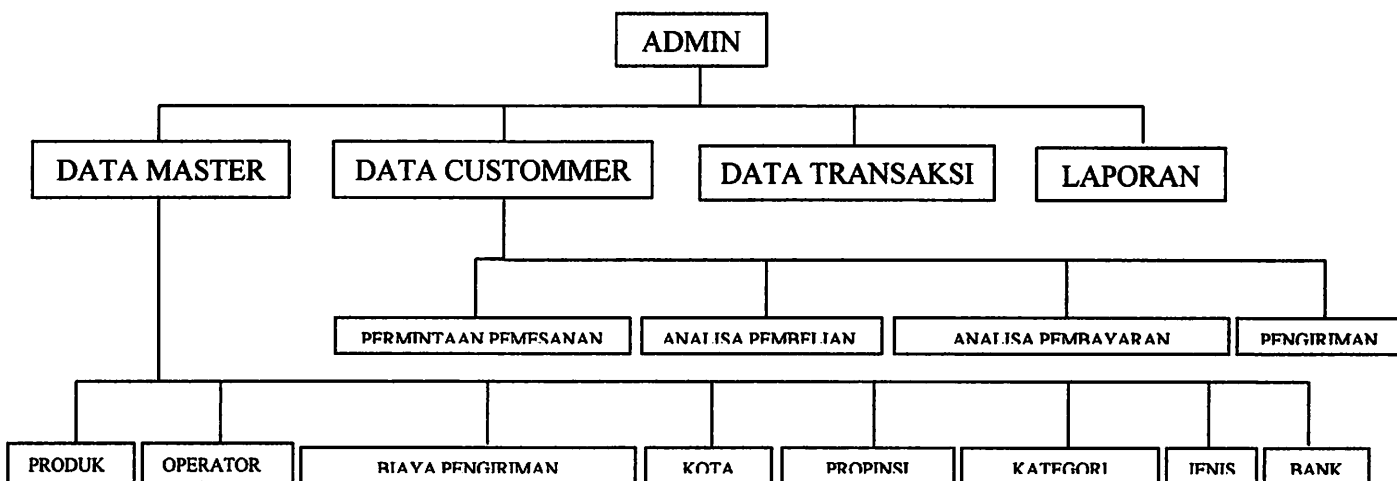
ADMIN

DATA MASTER

DATA CUSTOMMER

DATA TRANSAKSI

LAPORAN

PERMINTAAN PEMESANAN

ANALISA PEMBELIAN

ANALISA PEMBAYARAN

PENGIRIMAN

PRODUK

OPERATOR

BIAYA PENGIRIMAN

KOTA

PROPINSI

KATEGORI

JENIS

BANK